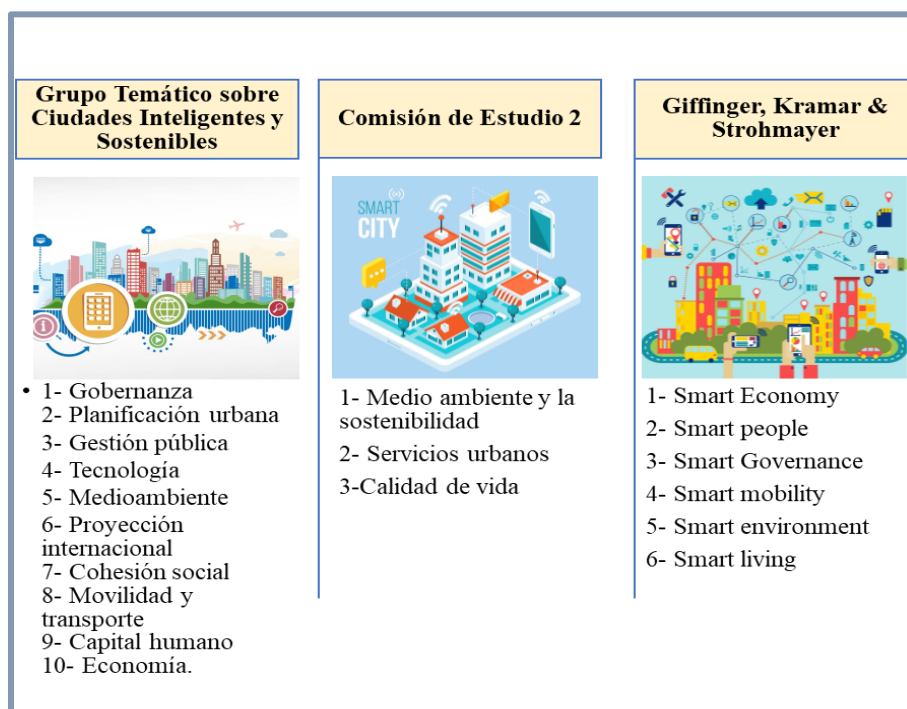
Grupo Temático sobre Ciudades Inteligentes y Sostenibles

• 1- Gobernanza
2- Planificación urbana
3- Gestión pública
4- Tecnología
5- Medioambiente
6- Proyección internacional
7- Cohesión social
8- Movilidad y transporte
9- Capital humano
10- Economía.

Comisión de Estudio 2

SMART CITY

1- Medio ambiente y la sostenibilidad
2- Servicios urbanos
3-Calidad de vida

Giffinger, Kramar & Strohmayer

1- Smart Economy
2- Smart people
3- Smart Governance
4- Smart mobility
5- Smart environment
6- Smart living